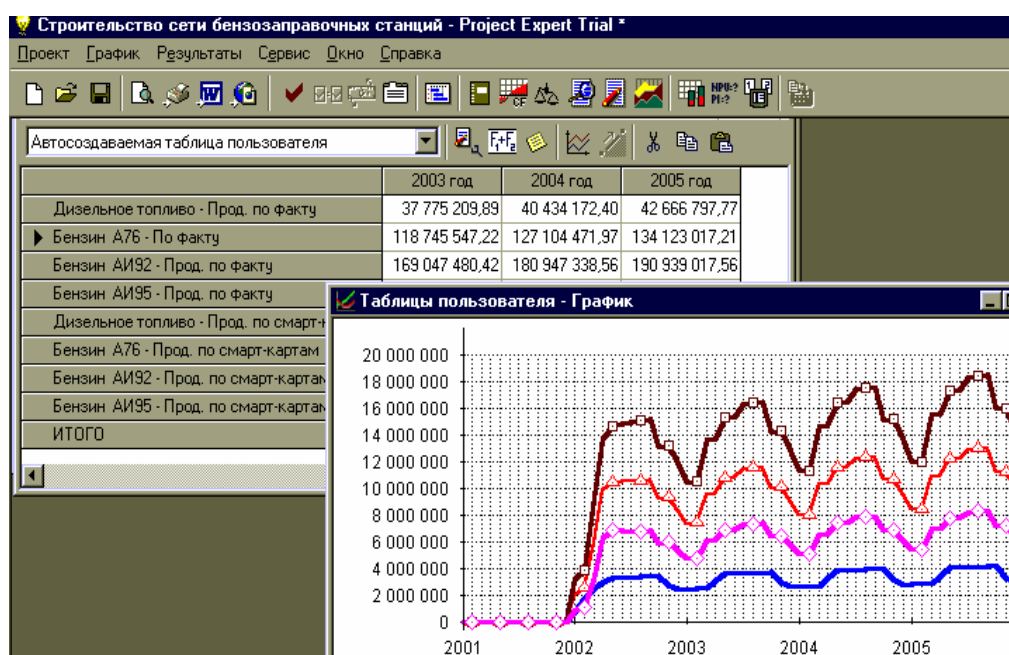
Строительство сети бензозаправочных станций - Project Expert Trial *

Проект График Результаты Сервис Окно Справка

Автосоздаваемая таблица пользователя

| | 2003 год | 2004 год | 2005 год |
|---|---|---|---|
| Дизельное топливо - Прод. по факту | 37 775 209,89 | 40 434 172,40 | 42 666 797,77 |
| Бензин А76 - По факту | 118 745 547,22 | 127 104 471,97 | 134 123 017,21 |
| Бензин АИ92 - Прод. по факту | 169 047 480,42 | 180 947 338,56 | 190 939 017,56 |
| Бензин АИ95 - Прод. по факту | | | |
| Дизельное топливо - Прод. по смарт-к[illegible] | | | |
| Бензин А76 - Прод. по смарт-картам | | | |
| Бензин АИ92 - Прод. по смарт-картам | | | |
| Бензин АИ95 - Прод. по смарт-картам | | | |
| ИТОГО | | | |

Таблицы пользователя - График

20 000 000
18 000 000
16 000 000
14 000 000
12 000 000
10 000 000
8 000 000
6 000 000
4 000 000
2 000 000
0

2001 2002 2003 2004 2005